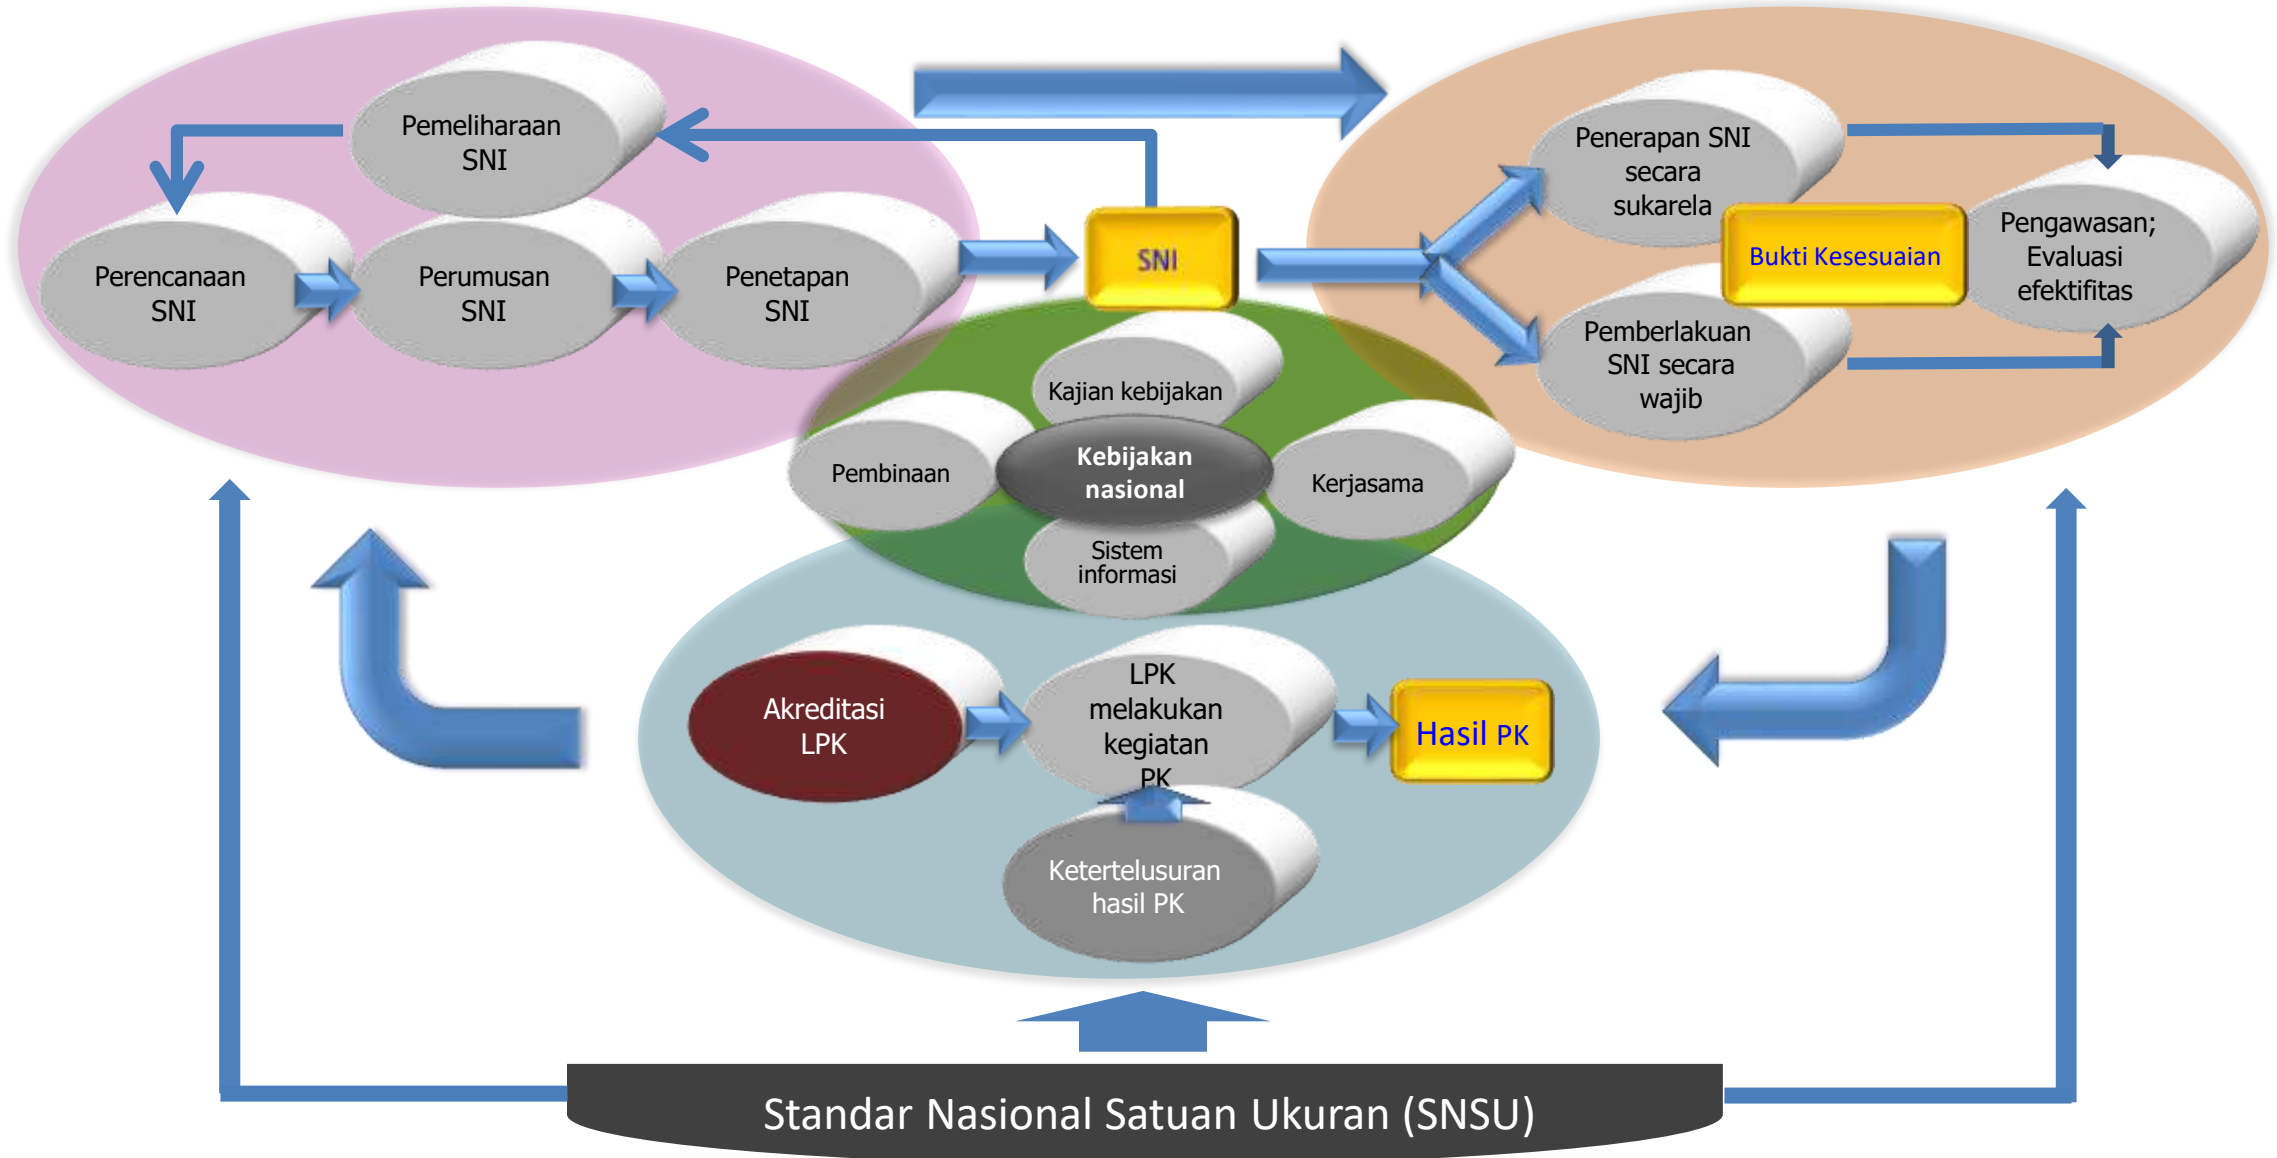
Pemeliharaan SNI

Perencanaan SNI

Perumusan SNI

Penetapan SNI

SNI

Penerapan SNI secara sukarela

Bukti Kesesuaian

Pengawasan; Evaluasi efektifitas

Pemberlakuan SNI secara wajib

Kajian kebijakan

Pembinaan

Kebijakan nasional

Kerjasama

Sistem informasi

Akreditasi LPK

LPK melakukan kegiatan PK

Hasil PK

Ketertelusuran hasil PK

Standar Nasional Satuan Ukuran (SNSU)